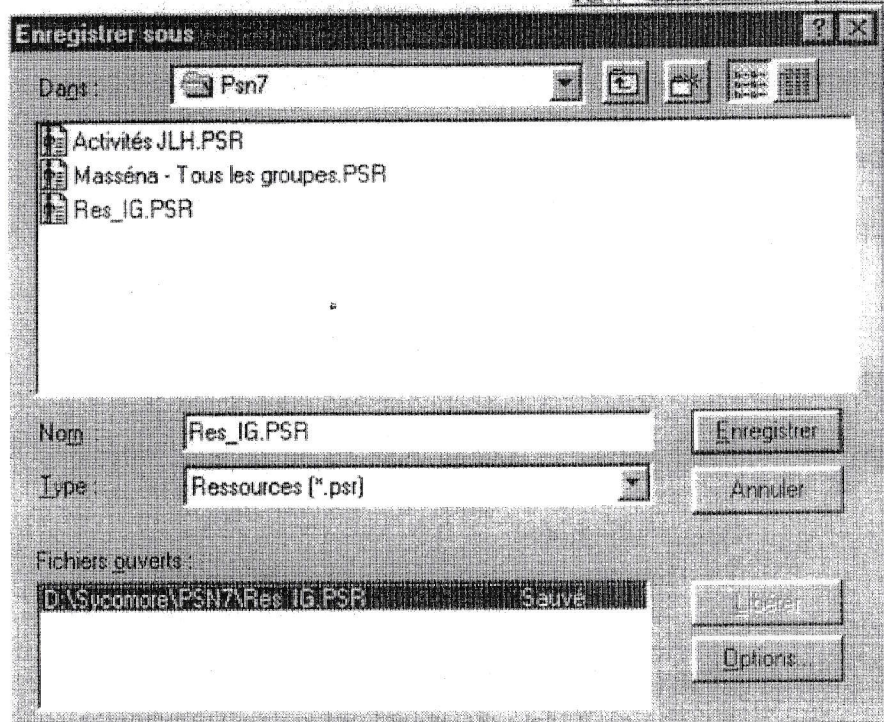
Enregistrer sous

Dans : Psn7

Activités JLH.PSR

Masséna - Tous les groupes.PSR

Res_IG.PSR

Nom : Res_IG.PSR

Type : Ressources (*.psr)

Enregistrer

Annuler

Fichiers ouverts :

D:\Sycomore\PSN7\Res_IG.PSR Sauvé

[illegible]

Options...